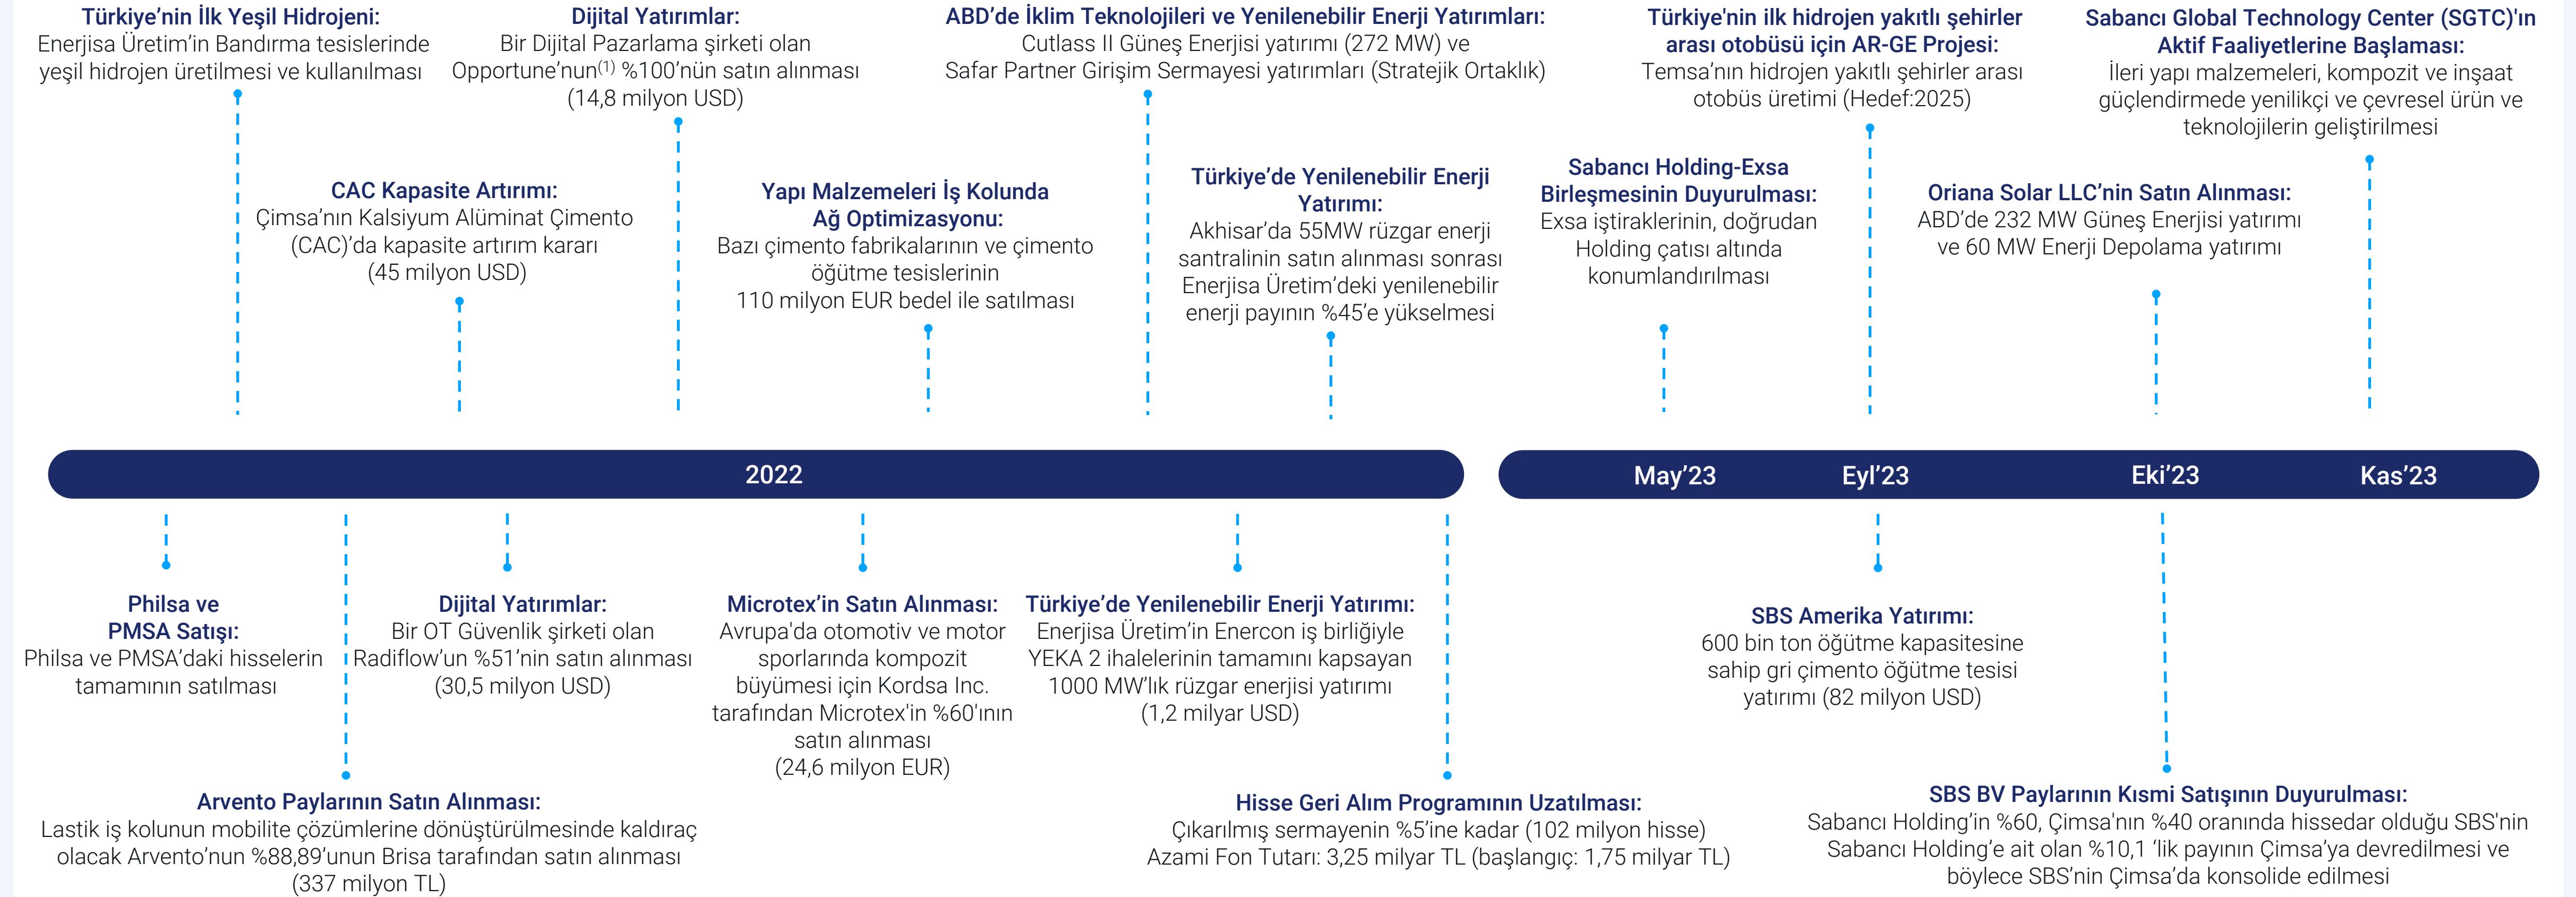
Türkiye'nin İlk Yeşil Hidrojeni:
Enerjisa Üretim'in Bandırma tesislerinde yeşil hidrojen üretilmesi ve kullanılması

Dijital Yatırımlar:
Bir Dijital Pazarlama şirketi olan Opportune'nun$^{(1)}$ %100'nün satın alınması (14,8 milyon USD)

ABD'de İklim Teknolojileri ve Yenilenebilir Enerji Yatırımları:
Cutlass II Güneş Enerjisi yatırımı (272 MW) ve Safar Partner Girişim Sermayesi yatırımları (Stratejik Ortaklık)

Türkiye'nin ilk hidrojen yakıtlı şehirler arası otobüsü için AR-GE Projesi:
Temsa'nın hidrojen yakıtlı şehirler arası otobüs üretimi (Hedef:2025)

Sabancı Global Technology Center (SGTC)'ın Aktif Faaliyetlerine Başlaması:
İleri yapı malzemeleri, kompozit ve inşaat güçlendirmede yenilikçi ve çevresel ürün ve teknolojilerin geliştirilmesi

CAC Kapasite Artırımı:
Çimsa'nın Kalsiyum Alüminat Çimento (CAC)'da kapasite artırım kararı (45 milyon USD)

Yapı Malzemeleri İş Kolunda Ağ Optimizasyonu:
Bazı çimento fabrikalarının ve çimento öğütme tesislerinin 110 milyon EUR bedel ile satılması

Türkiye'de Yenilenebilir Enerji Yatırımı:
Akhisar'da 55MW rüzgar enerji santralinin satın alınması sonrası Enerjisa Üretim'deki yenilenebilir enerji payının %45'e yükselmesi

Sabancı Holding-Exsa Birleşmesinin Duyurulması:
Exsa iştiraklerinin, doğrudan Holding çatısı altında konumlandırılması

Oriana Solar LLC'nin Satın Alınması:
ABD'de 232 MW Güneş Enerjisi yatırımı ve 60 MW Enerji Depolama yatırımı

2022

May'23

Eyl'23

Eki'23

Kas'23

Philsa ve PMSA Satışı:
Philsa ve PMSA'daki hisselerin tamamının satılması

Dijital Yatırımlar:
Bir OT Güvenlik şirketi olan Radiflow'un %51'nin satın alınması (30,5 milyon USD)

Microtex'in Satın Alınması:
Avrupa'da otomotiv ve motor sporlarında kompozit büyümesi için Kordsa Inc. tarafından Microtex'in %60'ının satın alınması (24,6 milyon EUR)

Türkiye'de Yenilenebilir Enerji Yatırımı:
Enerjisa Üretim'in Enercon iş birliğiyle YEKA 2 ihalelerinin tamamını kapsayan 1000 MW'lık rüzgar enerjisi yatırımı (1,2 milyar USD)

SBS Amerika Yatırımı:
600 bin ton öğütme kapasitesine sahip gri çimento öğütme tesisi yatırımı (82 milyon USD)

Arvento Paylarının Satın Alınması:
Lastik iş kolunun mobilite çözümlerine dönüştürülmesinde kaldıraç olacak Arvento'nun %88,89'unun Brisa tarafından satın alınması (337 milyon TL)

Hisse Geri Alım Programının Uzatılması:
Çıkarılmış sermayenin %5'ine kadar (102 milyon hisse)
Azami Fon Tutarı: 3,25 milyar TL (başlangıç: 1,75 milyar TL)

SBS BV Paylarının Kısmi Satışının Duyurulması:
Sabancı Holding'in %60, Çimsa'nın %40 oranında hissedar olduğu SBS'nin Sabancı Holding'e ait olan %10,1 'lik payının Çimsa'ya devredilmesi ve böylece SBS'nin Çimsa'da konsolide edilmesi